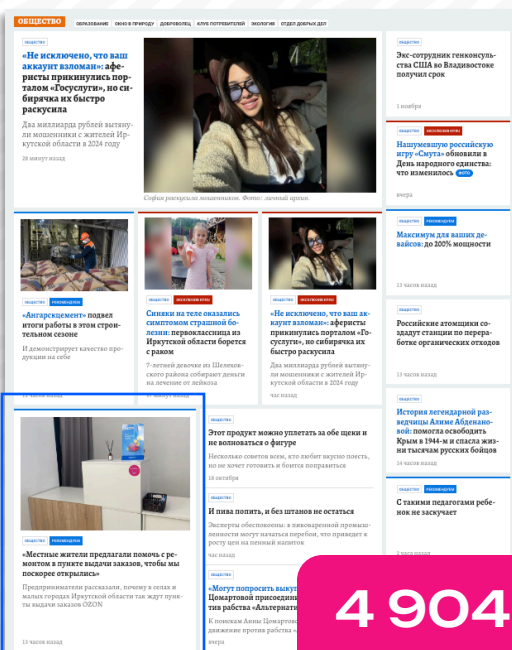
ОБЩЕСТВО ОБРАЗОВАНИЕ ОКНО В ПРИРОДУ ДОБРОВОЛЕЦ КЛУБ ПОТРЕБИТЕЛЕЙ ЭКОЛОГИЯ ОТДЕЛ ДОБРЫХ ДЕЛ

ОБЩЕСТВО

«Не исключено, что ваш аккаунт взломан»: аферисты прикинулись порталом «Госуслуги», но сибирячка их быстро раскусила

Два миллиарда рублей вытянули мошенники с жителей Иркутской области в 2024 году

28 минут назад

София раскусила мошенников. Фото: личный архив.

ОБЩЕСТВО

Экс-сотрудник генконсульства США во Владивостоке получил срок

1 ноября

ОБЩЕСТВО ЭКСКЛЮЗИВ

Нашумевшую российскую игру «Смута» обновили в День народного единства: что изменилось ФОТО

вчера

ОБЩЕСТВО РЕКОМЕНДУЕМ

Максимум для ваших девайсов: до 200% мощности

13 часов назад

ОБЩЕСТВО РЕКОМЕНДУЕМ

«Ангарсксцемент» подвел итоги работы в этом строительном сезоне

И демонстрирует качество продукции на себе

13 часов назад

ОБЩЕСТВО ЭКСКЛЮЗИВ

Синяки на теле оказались симптомом страшной болезни: первоклассница из Иркутской области борется с раком

7-летней девочке из Шелеховского района собирают деньги на лечение от лейкоза

ОБЩЕСТВО ЭКСКЛЮЗИВ

«Не исключено, что ваш аккаунт взломан»: аферисты прикинулись порталом «Госуслуги», но сибирячка их быстро раскусила

Два миллиарда рублей вытянули мошенники с жителей Иркутской области в 2024 году

час назад

ОБЩЕСТВО

Российские атомщики создадут станции по переработке органических отходов

13 часов назад

ОБЩЕСТВО РЕКОМЕНДУЕМ

«Местные жители предлагали помочь с ремонтом в пункте выдачи заказов, чтобы мы поскорее открылись»

Предприниматели рассказали, почему в селах и малых городах Иркутской области так ждут пункты выдачи заказов OZON

13 часов назад

ОБЩЕСТВО

Этот продукт можно уплетать за обе щеки и не волноваться о фигуре

Несколько советов всем, кто любит вкусно поесть, но не хочет готовить и боится поправиться

18 октября

ОБЩЕСТВО

И пива попить, и без штанов не остаться

Эксперты обеспокоены: в пивоваренной промышленности могут начаться перебои, что приведет к росту цен на пенный напиток

час назад

ОБЩЕСТВО

«Могут попросить выкуп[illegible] Цимаротовой присоедини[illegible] тив рабства «Альтернати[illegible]

К поискам Анны Цимаротовой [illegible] движение против рабства «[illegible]

ОБЩЕСТВО

История легендарной разведчицы Алиме Абденановой: помогла освободить Крым в 1944-м и спасла жизни тысячам русских бойцов

14 часов назад

ОБЩЕСТВО РЕКОМЕНДУЕМ

С такими педагогами ребенок не заскучает

4 904